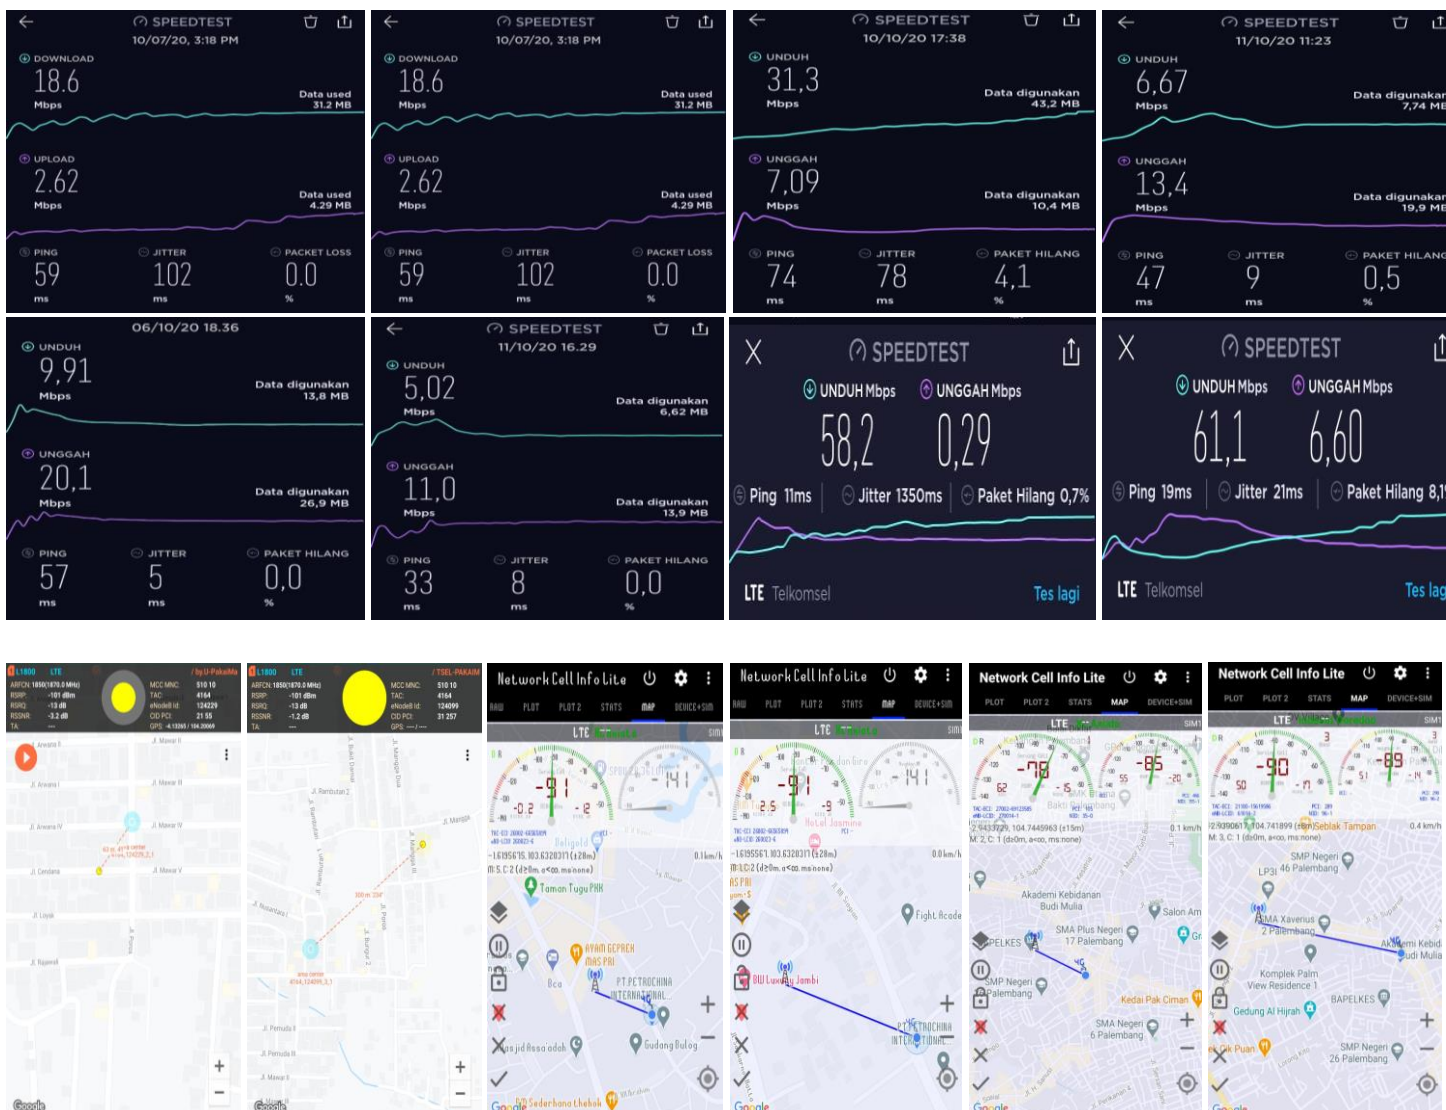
SPEEDTEST
10/07/20, 3:18 PM
DOWNLOAD
18.6
Mbps
Data used
31.2 MB
UPLOAD
2.62
Mbps
Data used
4.29 MB
PING
59
ms
JITTER
102
ms
PACKET LOSS
0.0
%

SPEEDTEST
10/07/20, 3:18 PM
DOWNLOAD
18.6
Mbps
Data used
31.2 MB
UPLOAD
2.62
Mbps
Data used
4.29 MB
PING
59
ms
JITTER
102
ms
PACKET LOSS
0.0
%

SPEEDTEST
10/10/20 17:38
UNDUH
31,3
Mbps
Data digunakan
43,2 MB
UNGGAH
7,09
Mbps
Data digunakan
10,4 MB
PING
74
ms
JITTER
78
ms
PAKET HILANG
4,1
%

SPEEDTEST
11/10/20 11:23
UNDUH
6,67
Mbps
Data digunakan
7,74 MB
UNGGAH
13,4
Mbps
Data digunakan
19,9 MB
PING
47
ms
JITTER
9
ms
PAKET HILANG
0,5
%

06/10/20 18.36
UNDUH
9,91
Mbps
Data digunakan
13,8 MB
UNGGAH
20,1
Mbps
Data digunakan
26,9 MB
PING
57
ms
JITTER
5
ms
PAKET HILANG
0,0
%

SPEEDTEST
11/10/20 16.29
UNDUH
5,02
Mbps
Data digunakan
6,62 MB
UNGGAH
11,0
Mbps
Data digunakan
13,9 MB
PING
33
ms
JITTER
8
ms
PAKET HILANG
0,0
%

X SPEEDTEST
UNDUH Mbps UNGGAH Mbps
58,2 0,29
Ping 11ms Jitter 1350ms Paket Hilang 0,7%
LTE Telkomsel Tes lagi

X SPEEDTEST
UNDUH Mbps UNGGAH Mbps
61,1 6,60
Ping 19ms Jitter 21ms Paket Hilang 8,1
LTE Telkomsel Tes lag

L1800 LTE
RSRP: -101 dBm
RSRQ: -13 dB
RSSNR: -3.2 dB
MCC MNC: 510 10
TAC: 4164
eNodeB Id: 124229
CID PCI: 21 55
Google

L1800 LTE
RSRP: -101 dBm
RSRQ: -13 dB
RSSNR: -1.2 dB
MCC MNC: 510 10
TAC: 4164
eNodeB Id: 124099
CID PCI: 31 257
Google

Network Cell Info Lite
RAW PLOT PLOT 2 STATS MAP DEVICE+SIM
LTE
-91 -141
Taman Tugu PKK
AYAM GEPREK
PT PETROCHINA INTERNASIONAL
Gudang Bulog
Masjid Assa'adah
Google

Network Cell Info Lite
RAW PLOT PLOT 2 STATS MAP DEVICE+SIM
LTE
-91 -141
Fight Acade
Hotel Jasmine
BRI Lux Jambi
PT PETROCHINA INTERNASIONAL
Google

Network Cell Info Lite
PLOT PLOT 2 STATS MAP DEVICE+SIM
LTE
-78 -85
Akademi Kebidanan Budi Mulia
SMA Plus Negeri 17 Palembang
Salon Am
SMP Negeri Palembang
Kedai Pak Ciman
SMA Negeri 6 Palembang
Google

Network Cell Info Lite
PLOT PLOT 2 STATS MAP DEVICE+SIM
LTE
-90 -89
Seblak Tampan
SMP Negeri 46 Palembang
SMA Xaverius 2 Palembang
Akademi Kebid Budi Mulia
Komplek Palm View Residence 1
BAPELKES
Gedung Al Hijrah
SMP Negeri 26 Palembang
Google